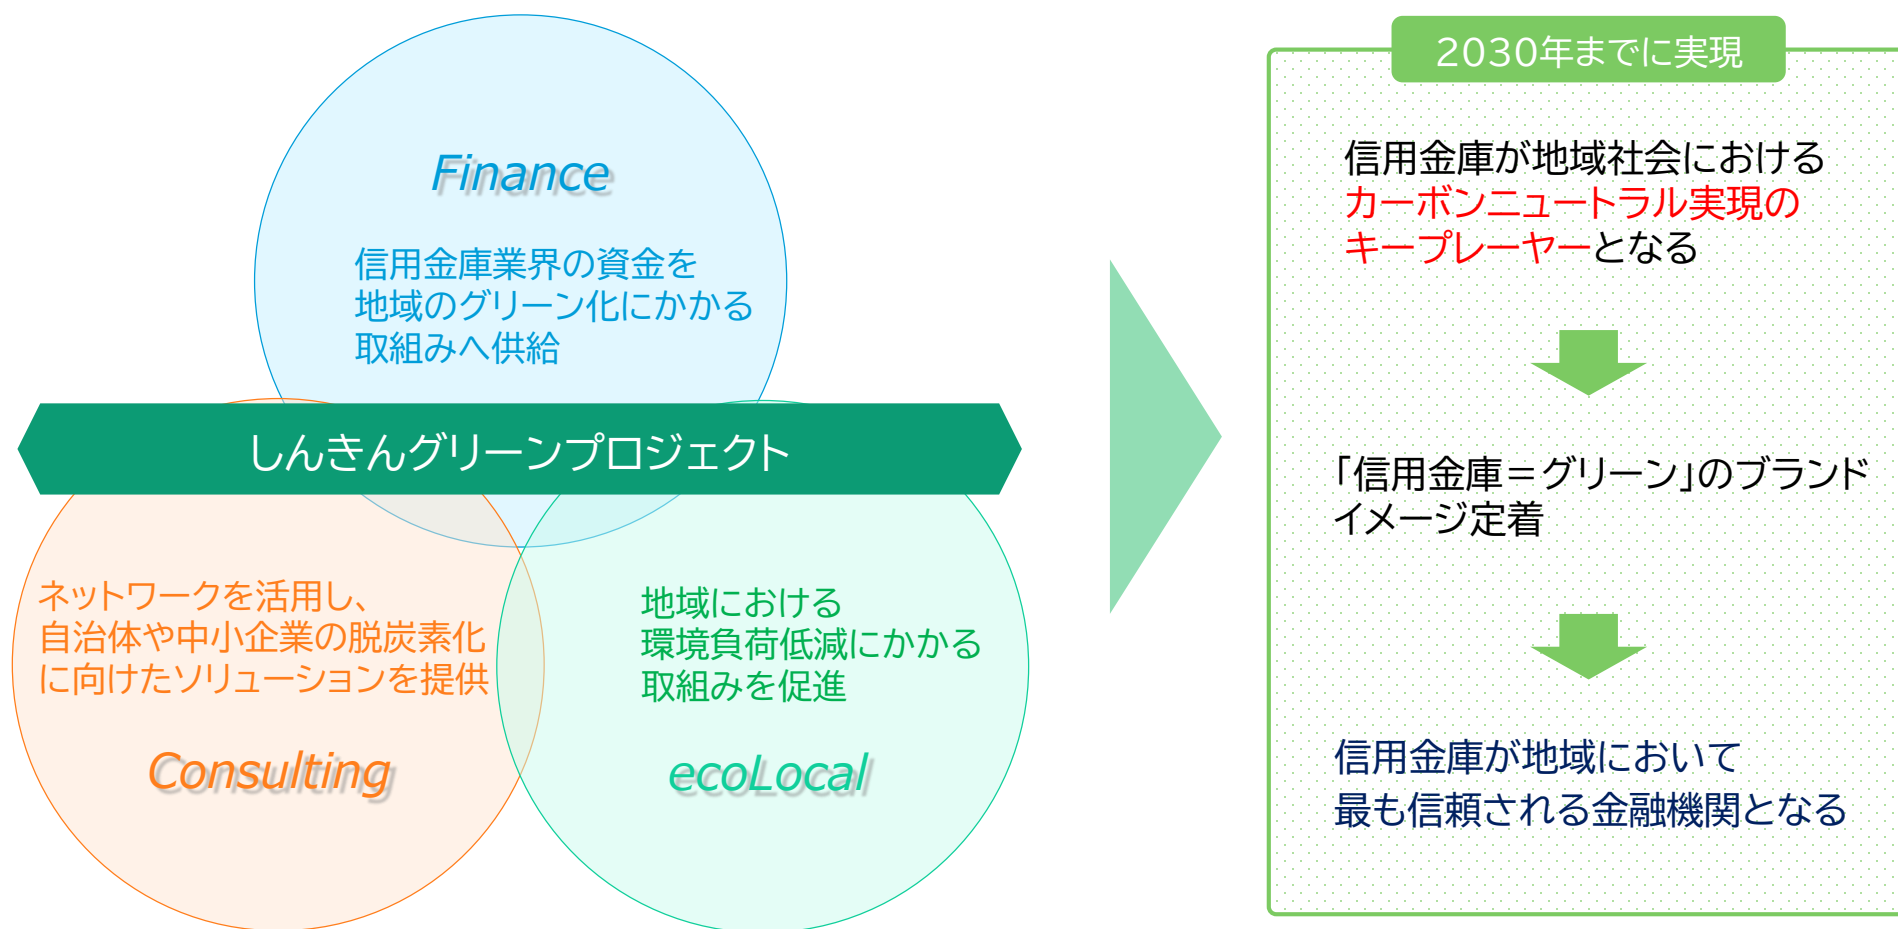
Finance

信用金庫業界の資金を
地域のグリーン化にかかる
取組みへ供給

しんきんグリーンプロジェクト

ネットワークを活用し、
自治体や中小企業の脱炭素化
に向けたソリューションを提供

Consulting

地域における
環境負荷低減にかかる
取組みを促進

ecoLocal

2030年までに実現

信用金庫が地域社会における
カーボンニュートラル実現の
キープレーヤーとなる

「信用金庫＝グリーン」のブランド
イメージ定着

信用金庫が地域において
最も信頼される金融機関となる